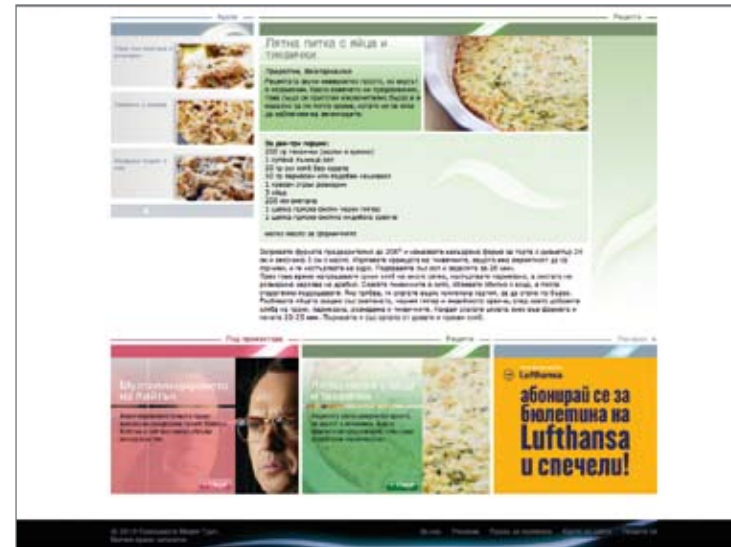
Рецепти

Лятна питка с яйца и тиквички

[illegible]

За две-три порции:
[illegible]

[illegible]

Под прожектора

Рецепти

Мултиплицирането на Хайтън

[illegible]

Лятна питка с яйца и тиквички

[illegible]

Lufthansa

абонирай се за бюлетина на Lufthansa и спечели!

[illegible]